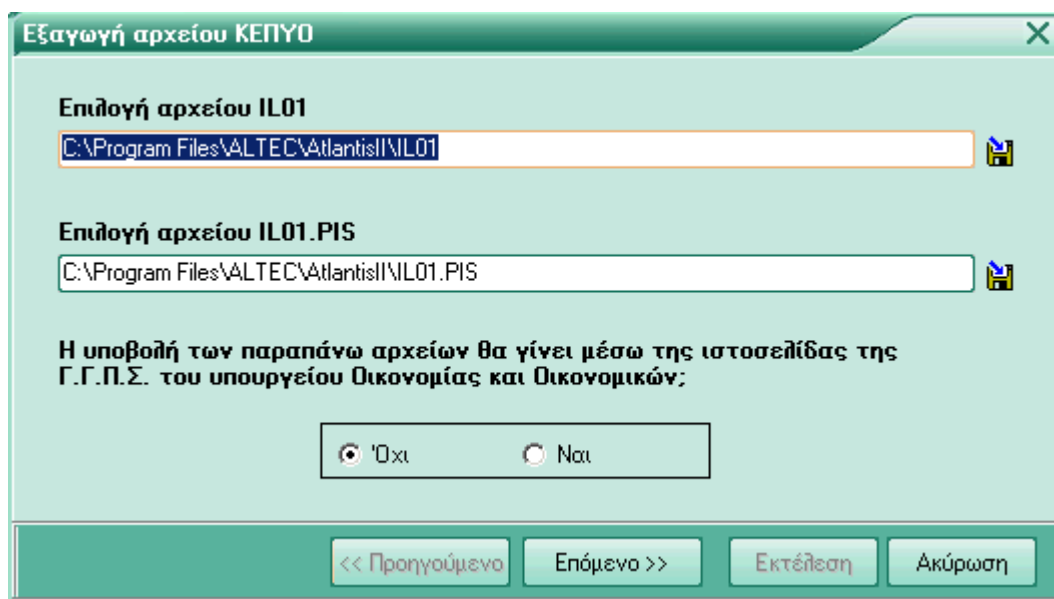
Εξαγωγή αρχείου ΚΕΠΥΟ

Επιλογή αρχείου IL01

C:\Program Files\ALTEC\AtlantisII\IL01

Επιλογή αρχείου IL01.PIS

C:\Program Files\ALTEC\AtlantisII\IL01.PIS

Η υποβολή των παραπάνω αρχείων θα γίνει μέσω της ιστοσελίδας της Γ.Γ.Π.Σ. του υπουργείου Οικονομίας και Οικονομικών;

'Οχι

Ναι

<< Προηγούμενο

Επόμενο >>

Εκτέλεση

Ακύρωση